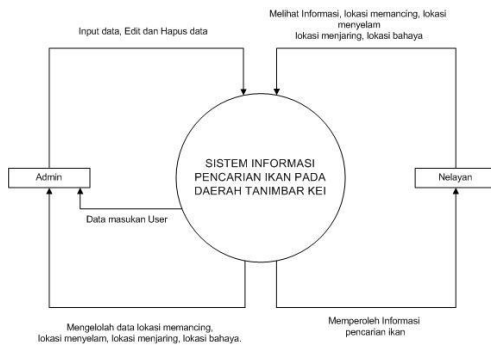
Input data, Edit dan Hapus data

Melihat Informasi, lokasi memancing, lokasi menyelam lokasi menjaring, lokasi bahaya

Admin

SISTEM INFORMASI PENCARIAN IKAN PADA DAERAH TANIMBAR KEI

Nelayan

Data masukan User

Mengelolah data lokasi memancing, lokasi menyelam, lokasi menjaring, lokasi bahaya.

Memperoleh Informasi pencarian ikan